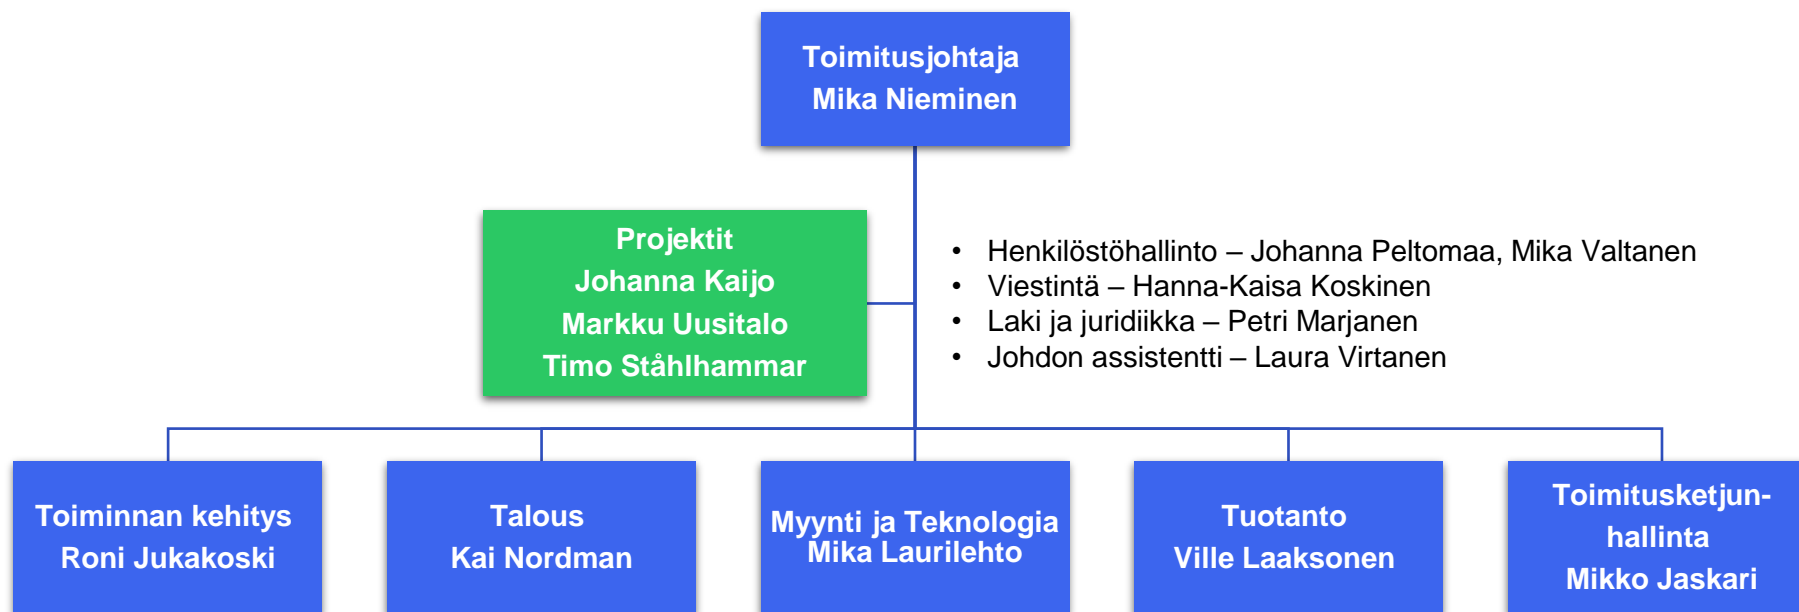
Toimitusjohtaja
Mika Nieminen

Projektit
Johanna Kaijo
Markku Uusitalo
Timo Ståhlhammar

- Henkilöstöhallinto – Johanna Peltomaa, Mika Valtanen
- Viestintä – Hanna-Kaisa Koskinen
- Laki ja juridiikka – Petri Marjanen
- Johdon assistentti – Laura Virtanen

Toiminnan kehitys
Roni Jukakoski

Talous
Kai Nordman

Myynti ja Teknologia
Mika Laurilehto

Tuotanto
Ville Laaksonen

Toimitusketjun-
hallinta
Mikko Jaskari